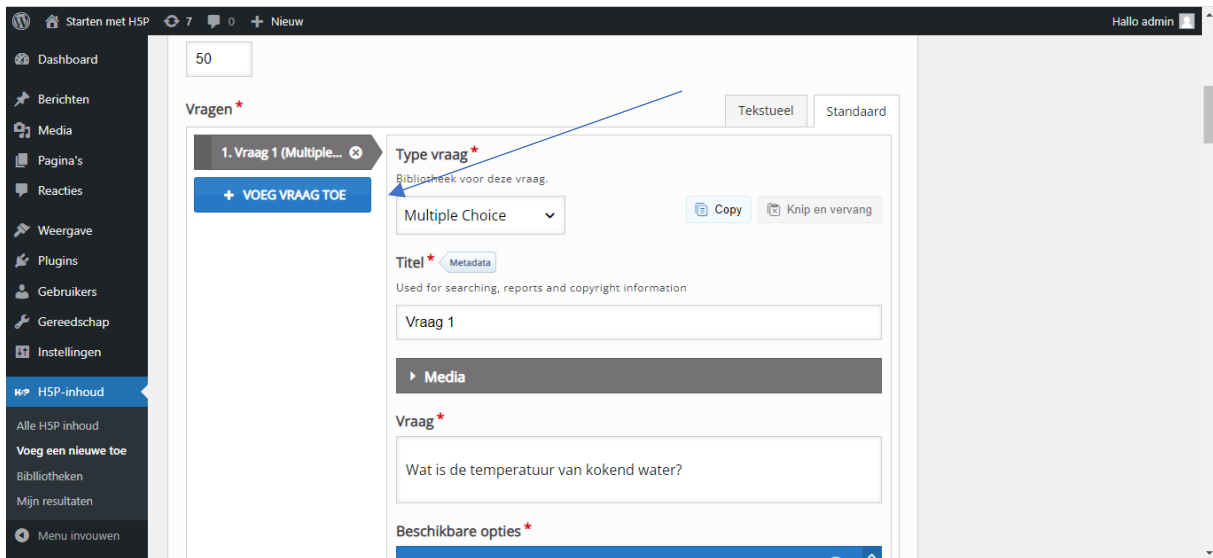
Starten met H5P 7 0 + Nieuw
Hallo admin

Dashboard
Berichten
Media
Pagina's
Reacties
Weergave
Plugins
Gebruikers
Gereedschap
Instellingen
H5P-inhoud
Alle H5P inhoud
Voeg een nieuwe toe
Biblliotheken
Mijn resultaten
Menu invouwen

50

Vragen *

Tekstueel
Standaard

1. Vraag 1 (Multiple...

+ VOEG VRAAG TOE

Type vraag *
Bibliotheek voor deze vraag.
Multiple Choice
Copy
Knip en vervang

Titel * Metadata
Used for searching, reports and copyright information
Vraag 1

Media

Vraag *
Wat is de temperatuur van kokend water?

Beschikbare opties *